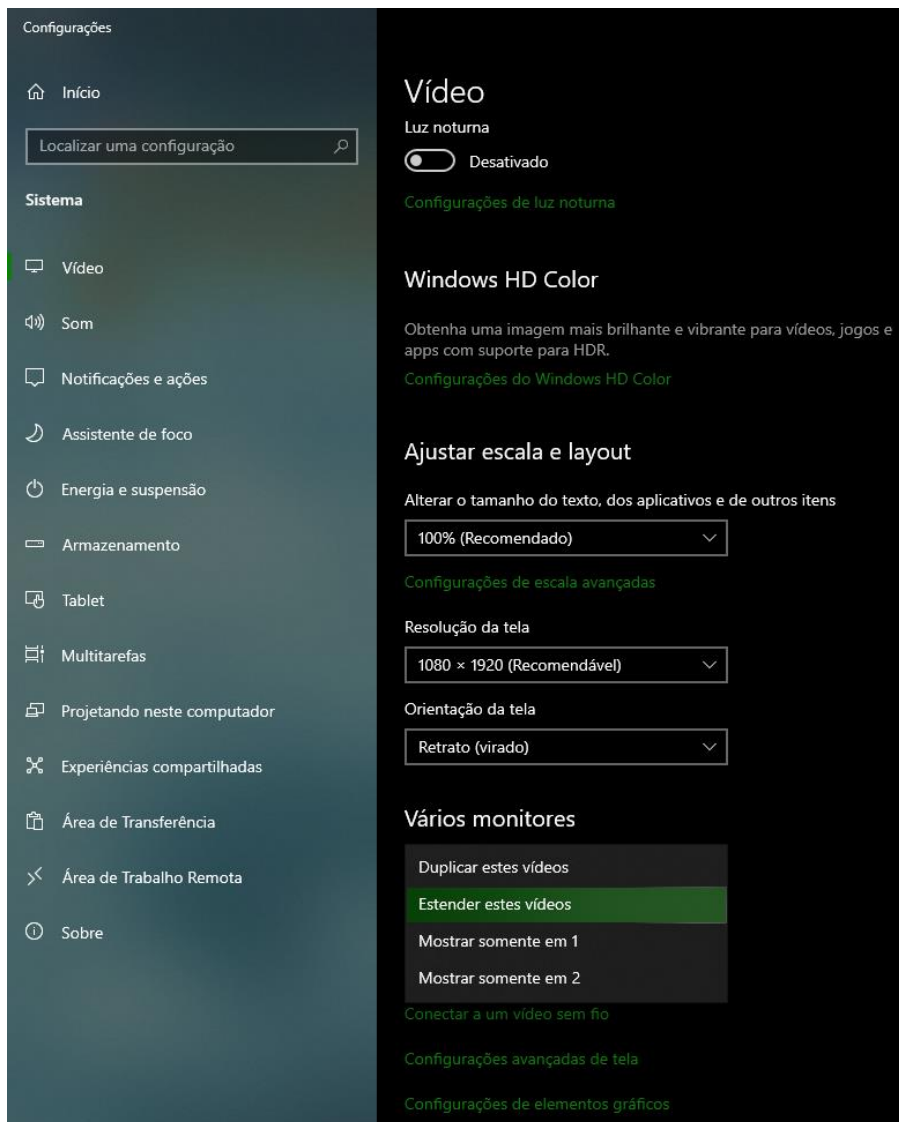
Configurações

Início

Localizar uma configuração

Sistema

Vídeo

Som

Notificações e ações

Assistente de foco

Energia e suspensão

Armazenamento

Tablet

Multitarefas

Projetando neste computador

Experiências compartilhadas

Área de Transferência

Área de Trabalho Remota

Sobre

Vídeo

Luz noturna

Desativado

Configurações de luz noturna

Windows HD Color

Obtenha uma imagem mais brilhante e vibrante para vídeos, jogos e apps com suporte para HDR.

Configurações do Windows HD Color

Ajustar escala e layout

Alterar o tamanho do texto, dos aplicativos e de outros itens

100% (Recomendado)

Configurações de escala avançadas

Resolução da tela

1080 × 1920 (Recomendável)

Orientação da tela

Retrato (virado)

Vários monitores

Duplicar estes vídeos

Estender estes vídeos

Mostrar somente em 1

Mostrar somente em 2

Conectar a um vídeo sem fio

Configurações avançadas de tela

Configurações de elementos gráficos